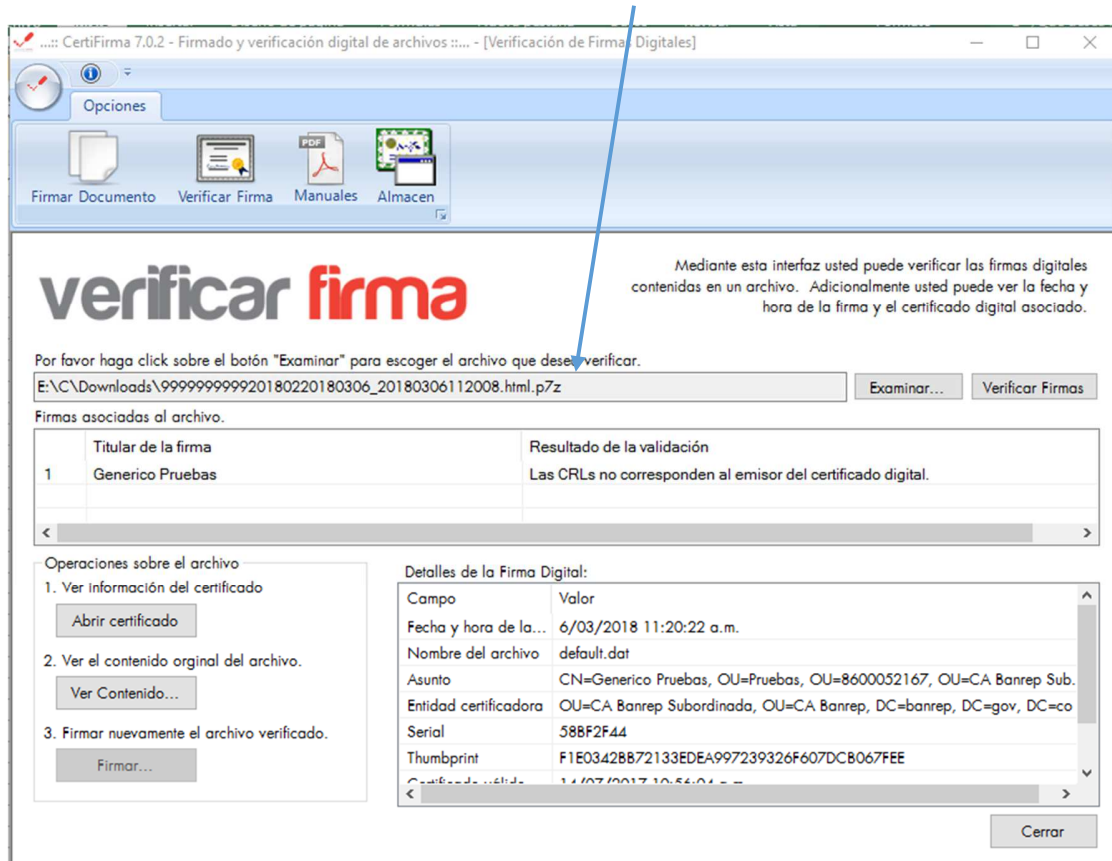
..::: CertiFirma 7.0.2 - Firmado y verificación digital de archivos ::... - [Verificación de Firmas Digitales]

Opciones

Firmar Documento
Verificar Firma
PDF
Manuales
Almacen

verificar firma

Mediante esta interfaz usted puede verificar las firmas digitales contenidas en un archivo. Adicionalmente usted puede ver la fecha y hora de la firma y el certificado digital asociado.

Por favor haga click sobre el botón "Examinar" para escoger el archivo que dese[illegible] verificar.

E:\C\Downloads\9999999999201802201803​06_20180306112008.html.p7z

Examinar...
Verificar Firmas

Firmas asociadas al archivo.

| | Titular de la firma | Resultado de la validación |
|---|---|---|
| 1 | Generico Pruebas | Las CRLs no corresponden al emisor del certificado digital. |

Operaciones sobre el archivo
1. Ver información del certificado
Abrir certificado
2. Ver el contenido orginal del archivo.
Ver Contenido...
3. Firmar nuevamente el archivo verificado.
Firmar...

Detalles de la Firma Digital:

| Campo | Valor |
|---|---|
| Fecha y hora de la... | 6/03/2018 11:20:22 a.m. |
| Nombre del archivo | default.dat |
| Asunto | CN=Generico Pruebas, OU=Pruebas, OU=8600052167, OU=CA Banrep Sub. |
| Entidad certificadora | OU=CA Banrep Subordinada, OU=CA Banrep, DC=banrep, DC=gov, DC=co |
| Serial | 58BF2F44 |
| Thumbprint | F1E0342BB72133EDEA997239326F607DCB067FEE |
| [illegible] | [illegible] |

Cerrar